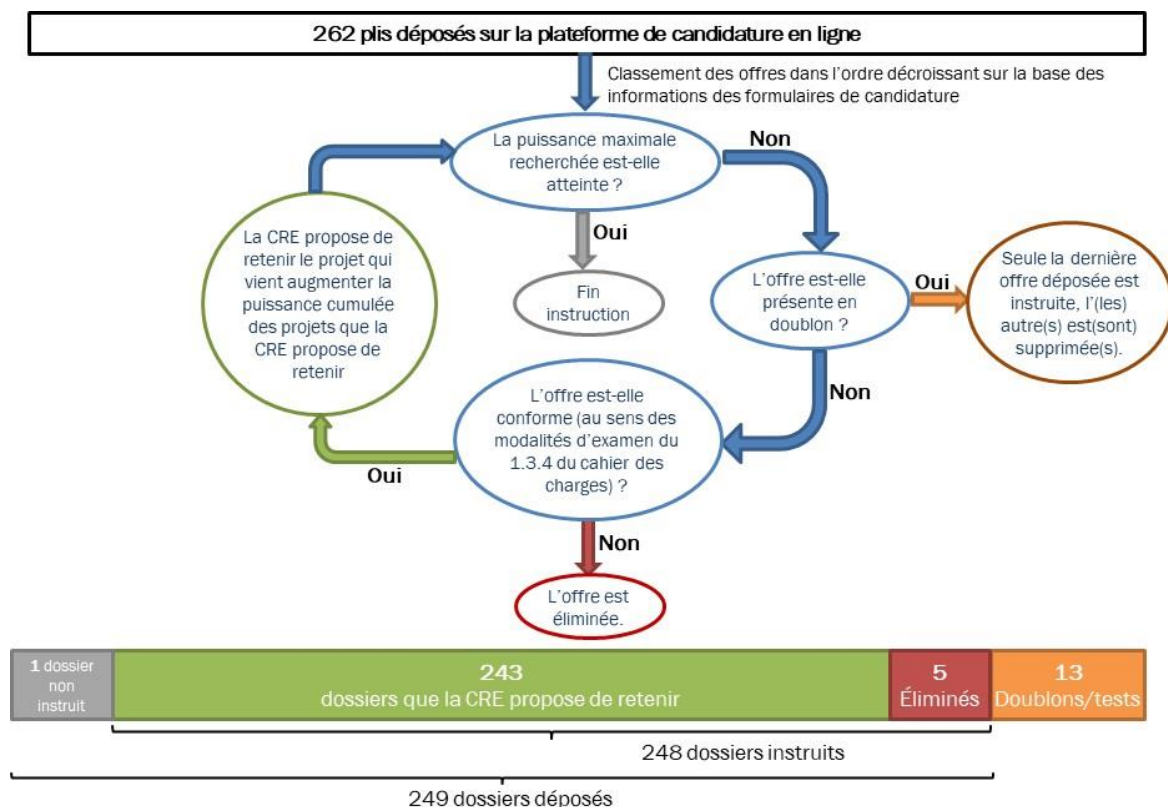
262 plis déposés sur la plateforme de candidature en ligne

Classement des offres dans l'ordre décroissant sur la base des informations des formulaires de candidature

La puissance maximale recherchée est-elle atteinte ?

Non

Oui

Fin instruction

La CRE propose de retenir le projet qui vient augmenter la puissance cumulée des projets que la CRE propose de retenir

L'offre est-elle présente en doublon ?

Oui

Seule la dernière offre déposée est instruite, l'(les) autre(s) est(sont) supprimée(s).

Non

L'offre est-elle conforme (au sens des modalités d'examen du 1.3.4 du cahier des charges) ?

Oui

Non

L'offre est éliminée.

| 1 dossier non instruit | 243 dossiers que la CRE propose de retenir | 5 Éliminés | 13 Doublons/tests |
|---|---|---|---|

248 dossiers instruits

249 dossiers déposés